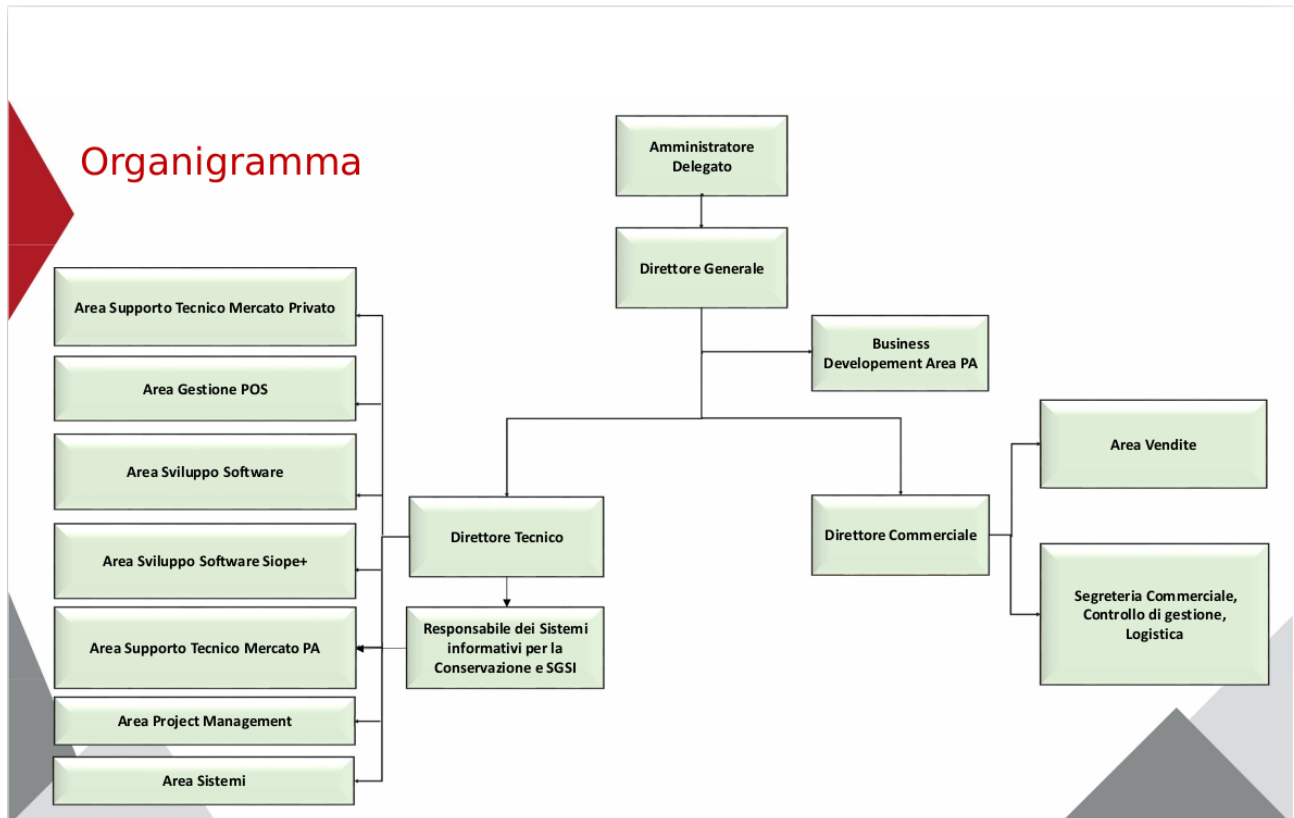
Organigramma

Amministratore Delegato

Direttore Generale

Business Developement Area PA

Direttore Tecnico

Direttore Commerciale

Area Supporto Tecnico Mercato Privato

Area Gestione POS

Area Sviluppo Software

Area Sviluppo Software Siope+

Area Supporto Tecnico Mercato PA

Area Project Management

Area Sistemi

Responsabile dei Sistemi informativi per la Conservazione e SGSI

Area Vendite

Segreteria Commerciale, Controllo di gestione, Logistica